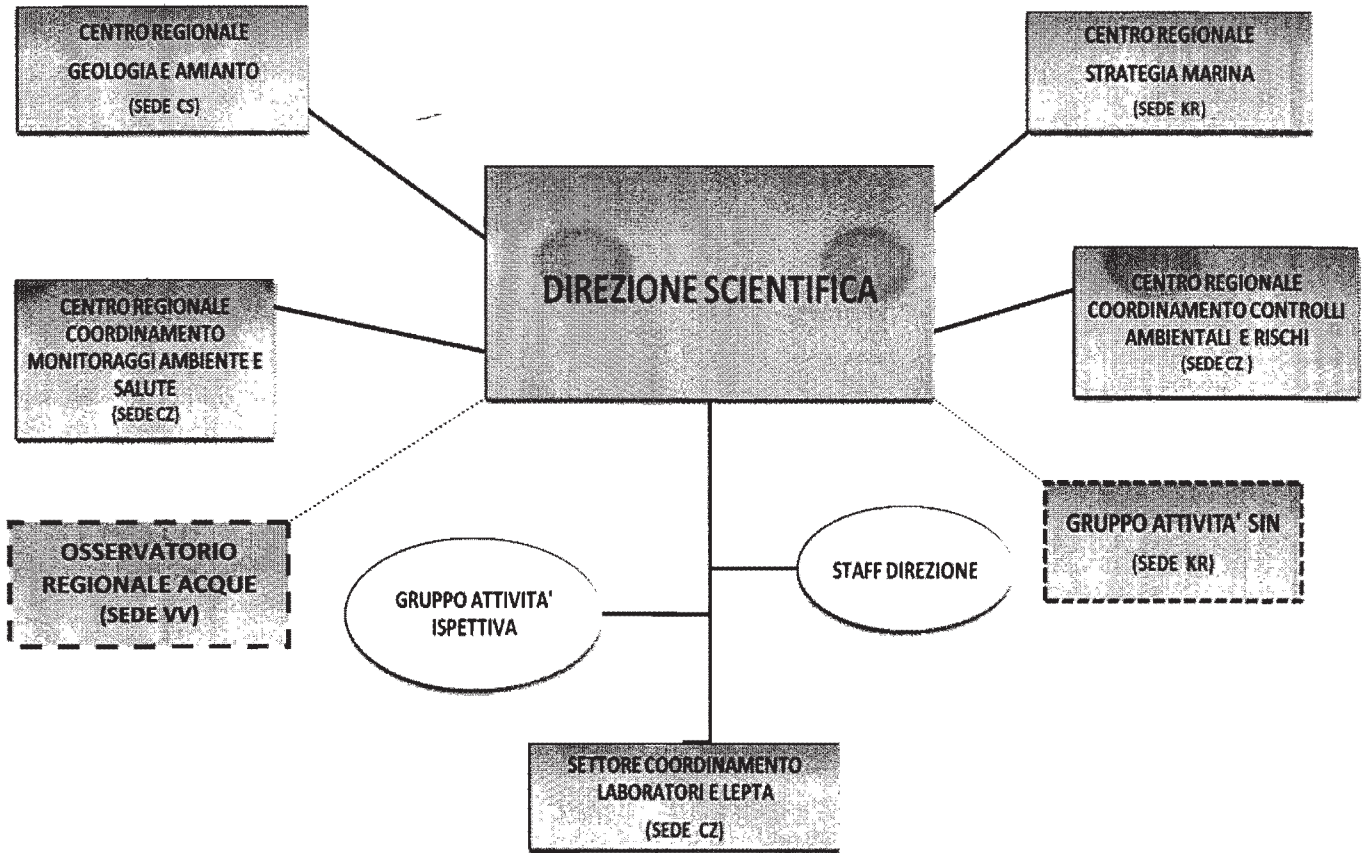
CENTRO REGIONALE
GEOLOGIA E AMIANTO
(SEDE CS)

CENTRO REGIONALE
STRATEGIA MARINA
(SEDE KR)

DIREZIONE SCIENTIFICA

CENTRO REGIONALE
COORDINAMENTO MONITORAGGI AMBIENTE E SALUTE
(SEDE CZ)

CENTRO REGIONALE
COORDINAMENTO CONTROLLI AMBIENTALI E RISCHI
(SEDE CZ )

OSSERVATORIO REGIONALE ACQUE
(SEDE VV)

GRUPPO ATTIVITA' SIN
(SEDE KR)

GRUPPO ATTIVITA' ISPETTIVA

STAFF DIREZIONE

SETTORE COORDINAMENTO LABORATORI E LEPTA
(SEDE CZ)